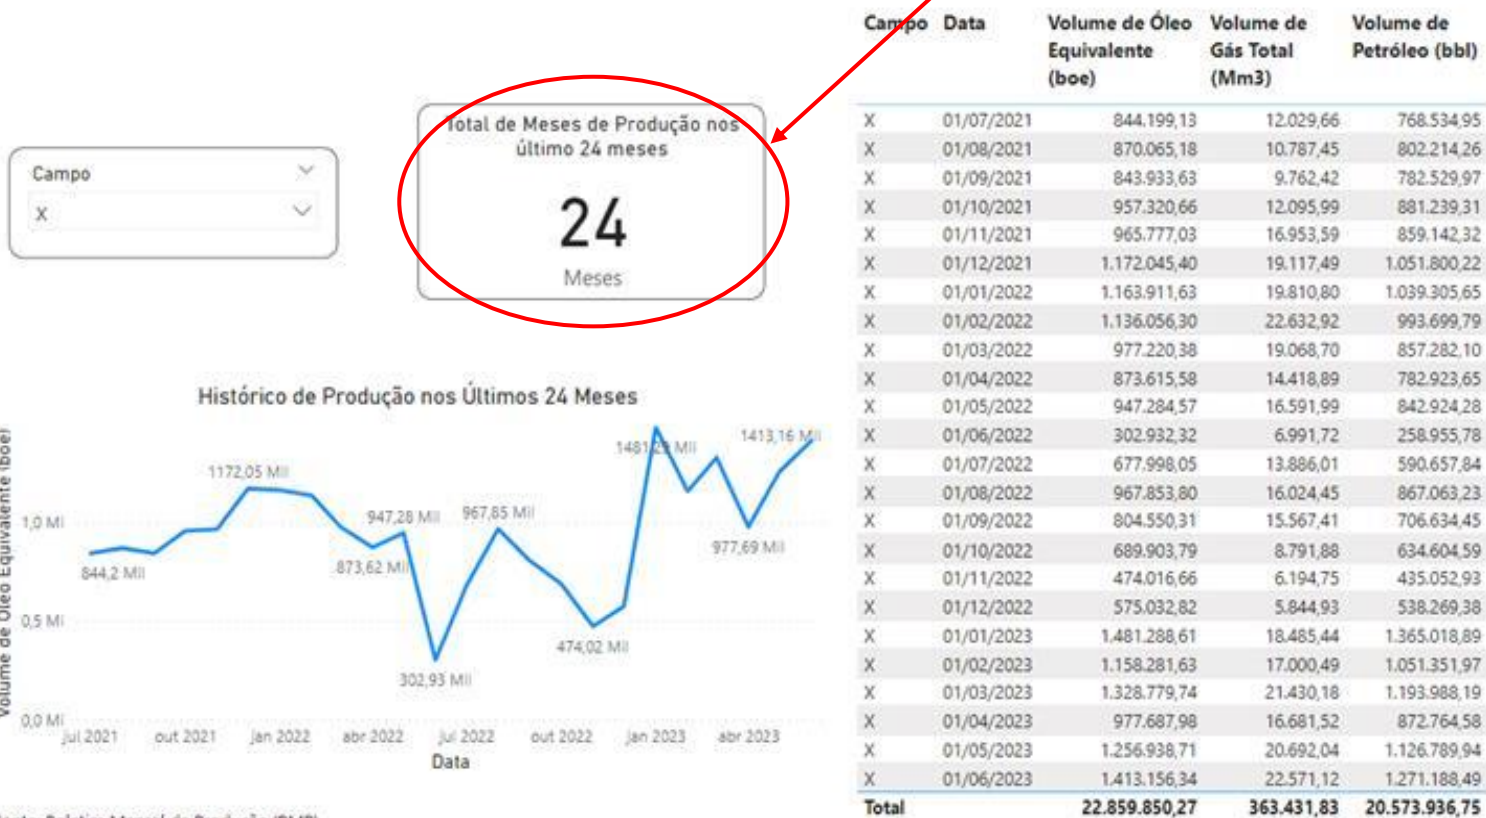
Campo
X

Total de Meses de Produção nos último 24 meses
24
Meses

Histórico de Produção nos Últimos 24 Meses

Volume de Óleo Equivalente (boe)

1,0 Mi
0,5 Mi
0,0 Mi

844,2 Mil
1172,05 Mil
873,62 Mil
947,28 Mil
302,93 Mil
967,85 Mil
474,02 Mil
1481,29 Mil
977,69 Mil
1413,16 Mil

jul 2021
out 2021
jan 2022
abr 2022
jul 2022
out 2022
jan 2023
abr 2023
Data

| Campo | Data | Volume de Óleo Equivalente (boe) | Volume de Gás Total (Mm3) | Volume de Petróleo (bbl) |
|---|---|---|---|---|
| X | 01/07/2021 | 844.199,13 | 12.029,66 | 768.534,95 |
| X | 01/08/2021 | 870.065,18 | 10.787,45 | 802.214,26 |
| X | 01/09/2021 | 843.933,63 | 9.762,42 | 782.529,97 |
| X | 01/10/2021 | 957.320,66 | 12.095,99 | 881.239,31 |
| X | 01/11/2021 | 965.777,03 | 16.953,59 | 859.142,32 |
| X | 01/12/2021 | 1.172.045,40 | 19.117,49 | 1.051.800,22 |
| X | 01/01/2022 | 1.163.911,63 | 19.810,80 | 1.039.305,65 |
| X | 01/02/2022 | 1.136.056,30 | 22.632,92 | 993.699,79 |
| X | 01/03/2022 | 977.220,38 | 19.068,70 | 857.282,10 |
| X | 01/04/2022 | 873.615,58 | 14.418,89 | 782.923,65 |
| X | 01/05/2022 | 947.284,57 | 16.591,99 | 842.924,28 |
| X | 01/06/2022 | 302.932,32 | 6.991,72 | 258.955,78 |
| X | 01/07/2022 | 677.998,05 | 13.886,01 | 590.657,84 |
| X | 01/08/2022 | 967.853,80 | 16.024,45 | 867.063,23 |
| X | 01/09/2022 | 804.550,31 | 15.567,41 | 706.634,45 |
| X | 01/10/2022 | 689.903,79 | 8.791,88 | 634.604,59 |
| X | 01/11/2022 | 474.016,66 | 6.194,75 | 435.052,93 |
| X | 01/12/2022 | 575.032,82 | 5.844,93 | 538.269,38 |
| X | 01/01/2023 | 1.481.288,61 | 18.485,44 | 1.365.018,89 |
| X | 01/02/2023 | 1.158.281,63 | 17.000,49 | 1.051.351,97 |
| X | 01/03/2023 | 1.328.779,74 | 21.430,18 | 1.193.988,19 |
| X | 01/04/2023 | 977.687,98 | 16.681,52 | 872.764,58 |
| X | 01/05/2023 | 1.256.938,71 | 20.692,04 | 1.126.789,94 |
| X | 01/06/2023 | 1.413.156,34 | 22.571,12 | 1.271.188,49 |
| Total | | 22.859.850,27 | 363.431,83 | 20.573.936,75 |

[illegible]: Boletim Mensal de Produção (BMP)